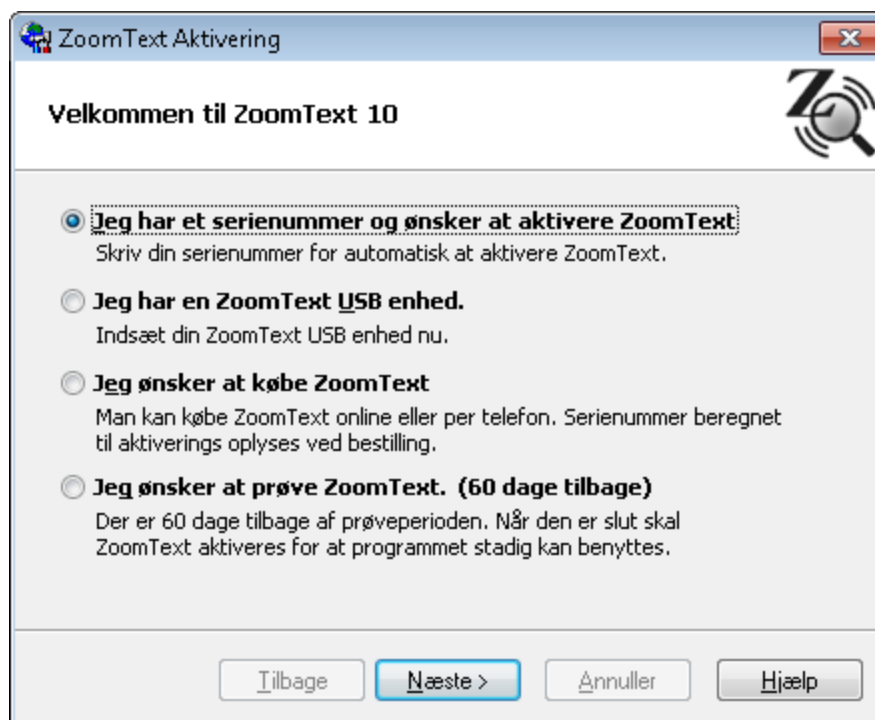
ZoomText Aktivering

Velkommen til ZoomText 10

Jeg har et serienummer og ønsker at aktivere ZoomText
Skriv din serienummer for automatisk at aktivere ZoomText.

Jeg har en ZoomText USB enhed.
Indsæt din ZoomText USB enhed nu.

Jeg ønsker at købe ZoomText
Man kan købe ZoomText online eller per telefon. Serienummer beregnet til aktiverings oplyses ved bestilling.

Jeg ønsker at prøve ZoomText. (60 dage tilbage)
Der er 60 dage tilbage af prøveperioden. Når den er slut skal ZoomText aktiveres for at programmet stadig kan benyttes.

Tilbage | Næste > | Annuller | Hjælp